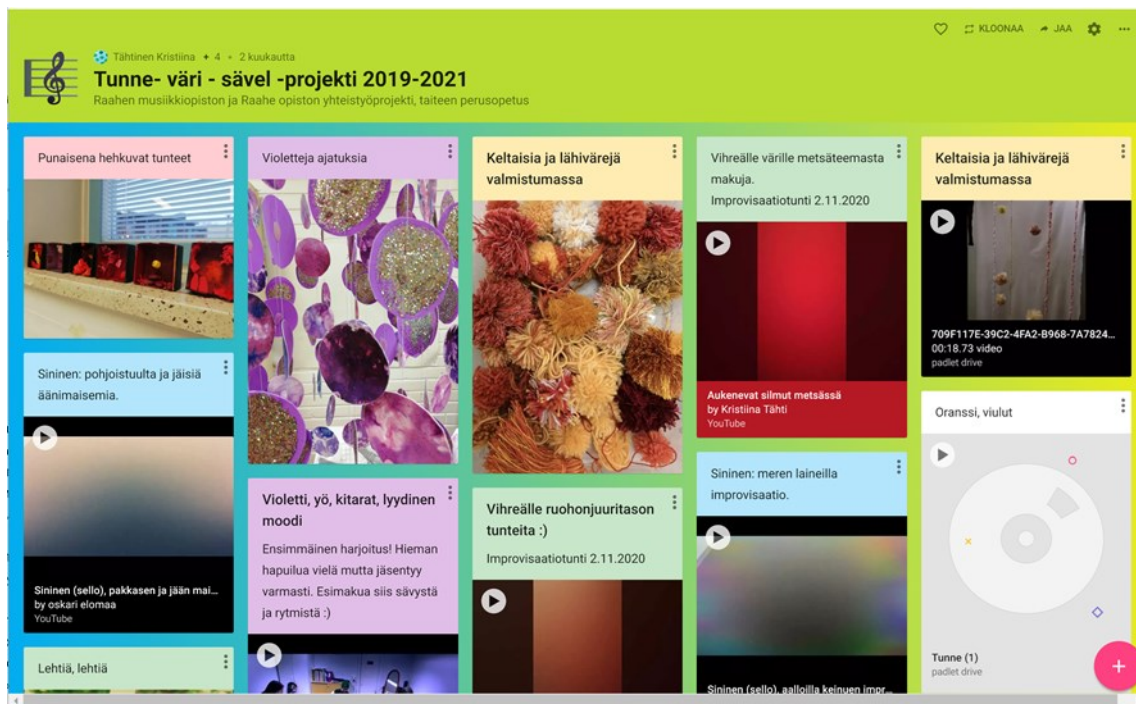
Tähtinen Kristiina • 4 • 2 kuukautta
Tunne- väri - sävel -projekti 2019-2021
Raahen musiikkiopiston ja Raahe opiston yhteistyöprojekti, taiteen perusopetus

KLOONAA JAA

Punaisena hehkuvat tunteet

Sininen: pohjoistuulta ja jäisiä äänimaisemia.

Sininen (sello), pakkasen ja jään mai...
by oskari elomaa
YouTube

Lehtiä, lehtiä

Violetteja ajatuksia

Violetti, yö, kitarat, lyydinen moodi

Ensimmäinen harjoitus! Hieman hapuilua vielä mutta jäsentyy varmasti. Esimakua siis sävystä ja rytmistä :)

Keltaisia ja lähivärejä valmistumassa

Vihreälle ruohonjuuritason tunteita :)

Improvisaatiotunti 2.11.2020

Vihreälle värille metsäteemasta makuja.

Improvisaatiotunti 2.11.2020

Aukenevat silmut metsässä
by Kristiina Tähti
YouTube

Sininen: meren laineilla improvisaatio.

Sininen (sello), aalloilla keinuen impr...

Keltaisia ja lähivärejä valmistumassa

709F117E-39C2-4FA2-B968-7A7824...
00:18.73 video
padlet drive

Oranssi, viulut

Tunne (1)
padlet drive